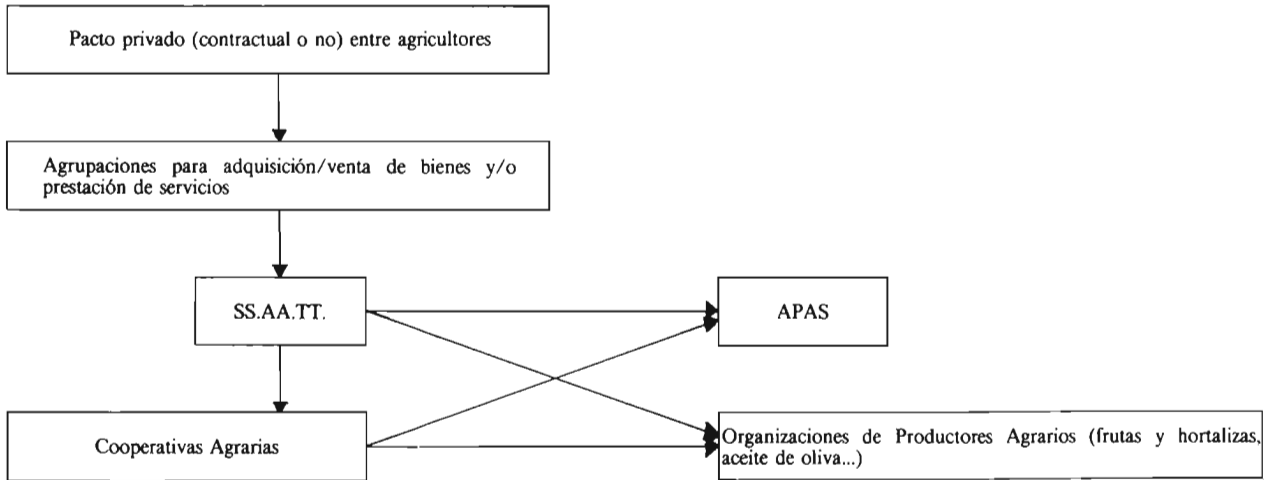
Pacto privado (contractual o no) entre agricultores

Agrupaciones para adquisición/venta de bienes y/o prestación de servicios

SS.AA.TT.

APAS

Cooperativas Agrarias

Organizaciones de Productores Agrarios (frutas y hortalizas, aceite de oliva...)